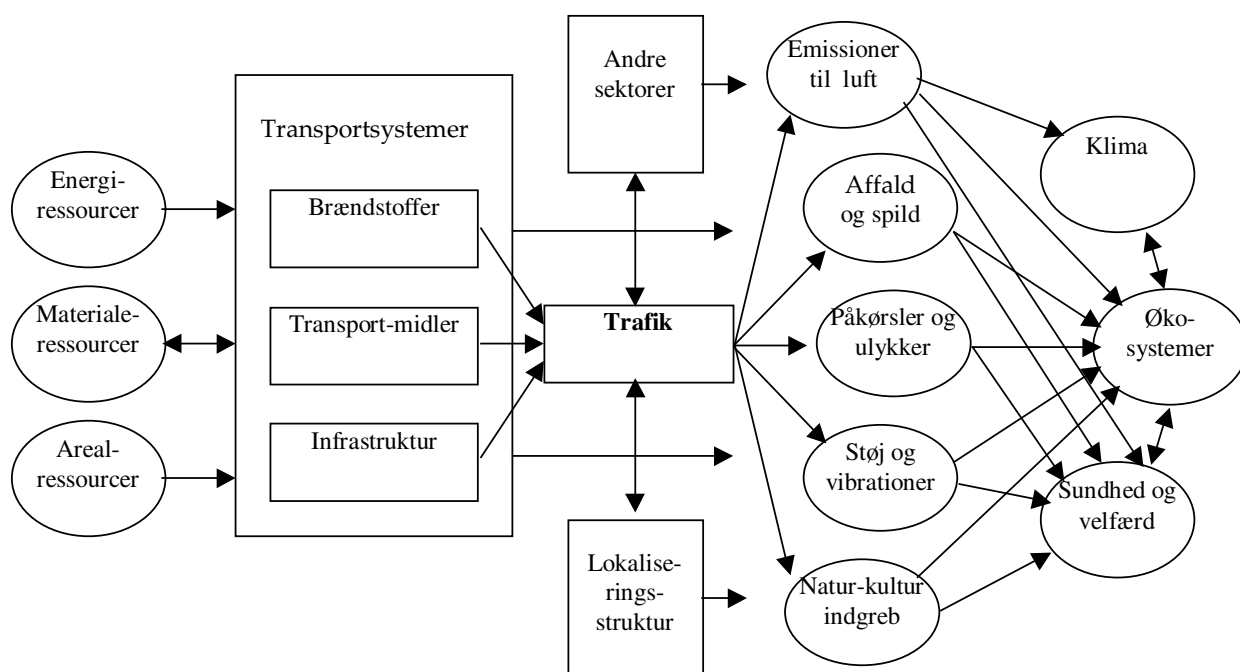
Energiressourcer

Materialeressourcer

Arealressourcer

Transportsystemer

Brændstoffer

Transport-midler

Infrastruktur

Andre sektorer

Trafik

Lokaliseringsstruktur

Emissioner til luft

Affald og spild

Påkørsler og ulykker

Støj og vibrationer

Natur-kultur indgreb

Klima

Økosystemer

Sundhed og velfærd